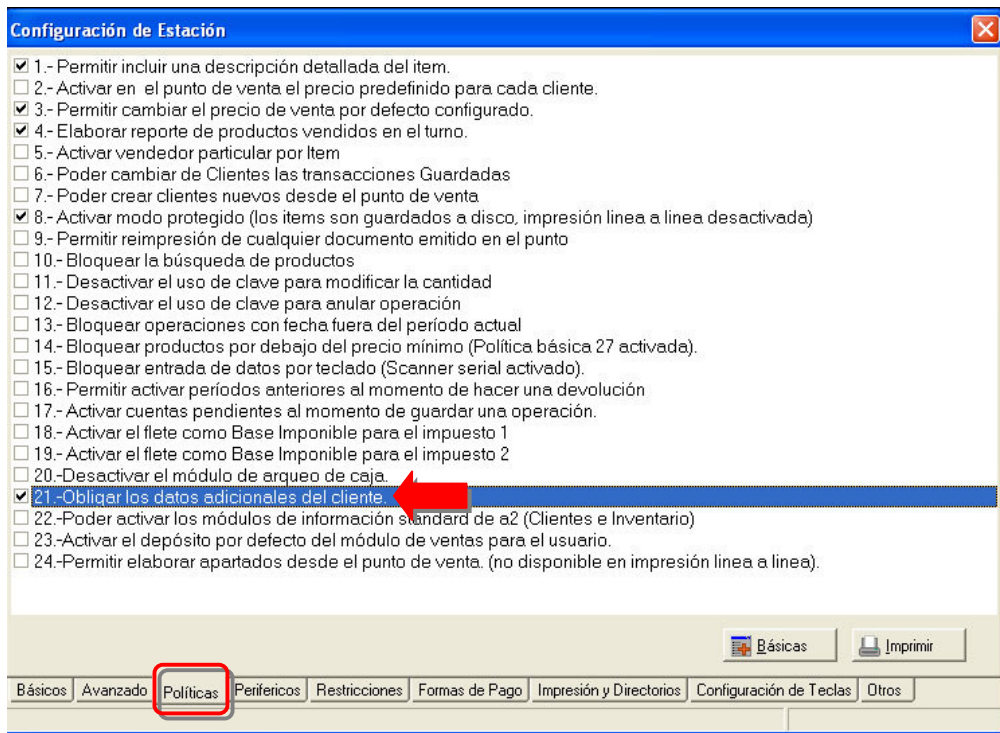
Configuración de Estación

☑ 1.- Permitir incluir una descripción detallada del item.
☐ 2.- Activar en el punto de venta el precio predefinido para cada cliente.
☑ 3.- Permitir cambiar el precio de venta por defecto configurado.
☑ 4.- Elaborar reporte de productos vendidos en el turno.
☐ 5.- Activar vendedor particular por Item
☐ 6.- Poder cambiar de Clientes las transacciones Guardadas
☐ 7.- Poder crear clientes nuevos desde el punto de venta
☑ 8.- Activar modo protegido (los items son guardados a disco, impresión linea a linea desactivada)
☐ 9.- Permitir reimpresión de cualquier documento emitido en el punto
☐ 10.- Bloquear la búsqueda de productos
☐ 11.- Desactivar el uso de clave para modificar la cantidad
☐ 12.- Desactivar el uso de clave para anular operación
☐ 13.- Bloquear operaciones con fecha fuera del período actual
☐ 14.- Bloquear productos por debajo del precio mínimo (Política básica 27 activada).
☐ 15.- Bloquear entrada de datos por teclado (Scanner serial activado).
☐ 16.- Permitir activar períodos anteriores al momento de hacer una devolución
☐ 17.- Activar cuentas pendientes al momento de guardar una operación.
☐ 18.- Activar el flete como Base Imponible para el impuesto 1
☐ 19.- Activar el flete como Base Imponible para el impuesto 2
☐ 20.-Desactivar el módulo de arqueo de caja.
☑ 21.-Obligar los datos adicionales del cliente.
☐ 22.-Poder activar los módulos de información standard de a2 (Clientes e Inventario)
☐ 23.-Activar el depósito por defecto del módulo de ventas para el usuario.
☐ 24.-Permitir elaborar apartados desde el punto de venta. (no disponible en impresión linea a linea).

Básicas | Imprimir

Básicos | Avanzado | Políticas | Perifericos | Restricciones | Formas de Pago | Impresión y Directorios | Configuración de Teclas | Otros